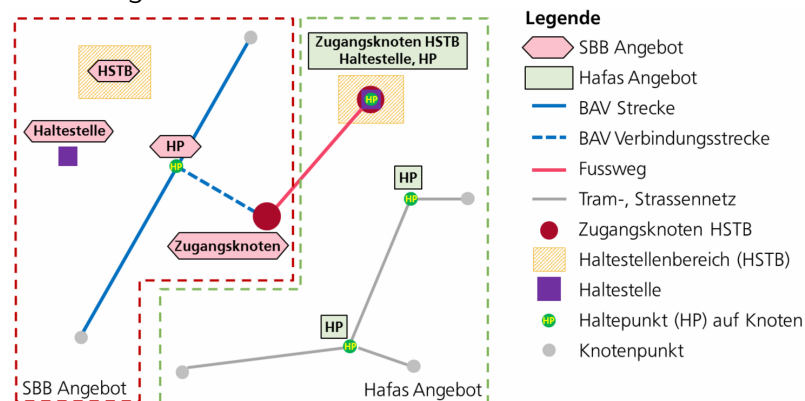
HSTB

Haltestelle

HP

HP

Zugangsknoten

Zugangsknoten HSTB Haltestelle, HP

HP

HP

HP

HP

SBB Angebot

Hafas Angebot

Legende
SBB Angebot
Hafas Angebot
BAV Strecke
BAV Verbindungsstrecke
Fussweg
Tram-, Strassennetz
Zugangsknoten HSTB
Haltestellenbereich (HSTB)
Haltestelle
HP Haltepunkt (HP) auf Knoten
Knotenpunkt